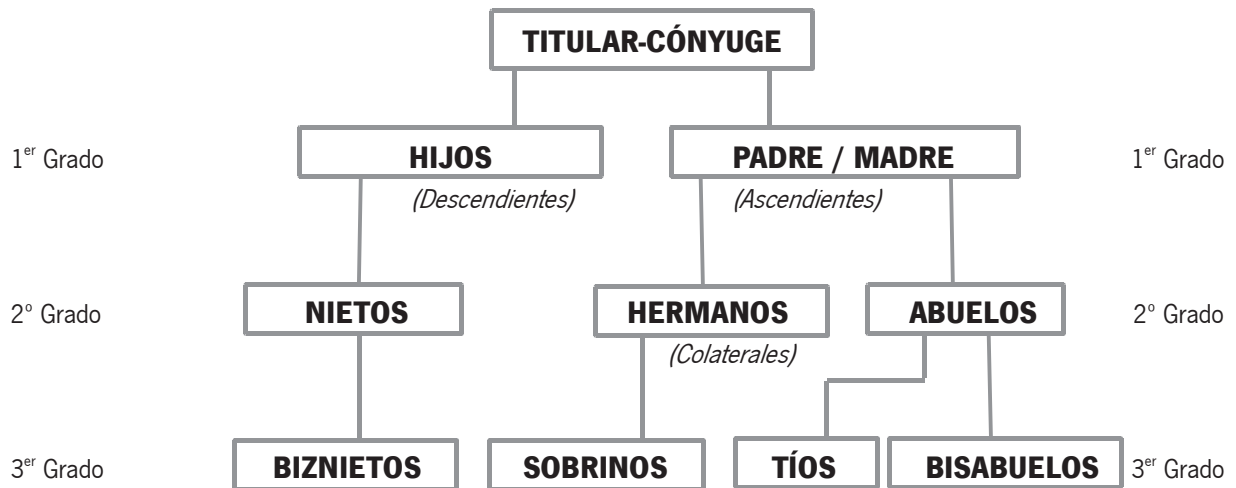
TITULAR-CÓNYUGE

1$^{er}$ Grado

HIJOS

(Descendientes)

PADRE / MADRE

(Ascendientes)

1$^{er}$ Grado

2º Grado

NIETOS

HERMANOS

(Colaterales)

ABUELOS

2º Grado

3$^{er}$ Grado

BIZNIETOS

SOBRINOS

TÍOS

BISABUELOS

3$^{er}$ Grado